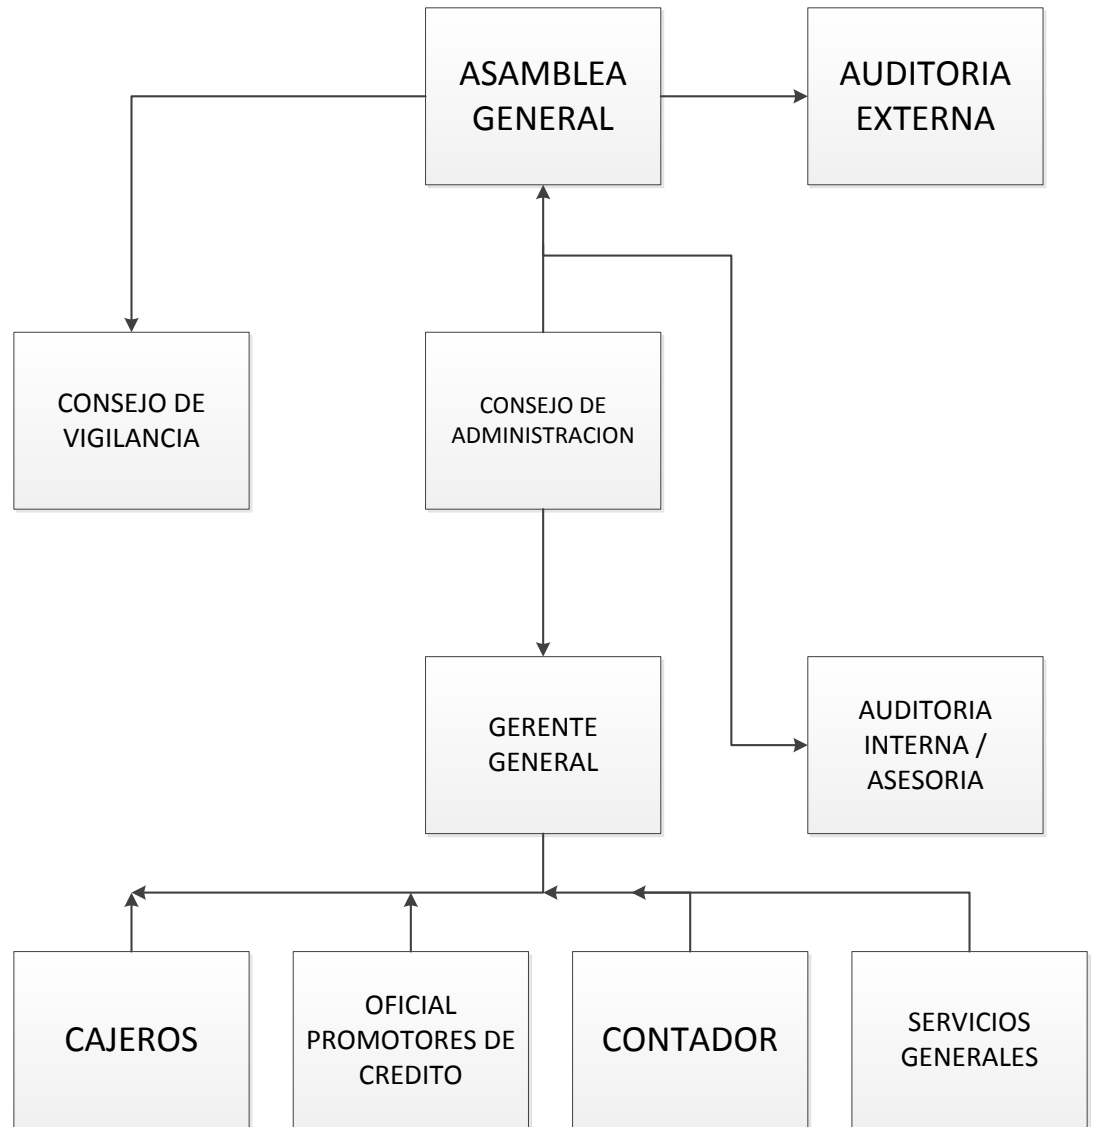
ASAMBLEA GENERAL

AUDITORIA EXTERNA

CONSEJO DE VIGILANCIA

CONSEJO DE ADMINISTRACION

GERENTE GENERAL

AUDITORIA INTERNA / ASESORIA

CAJEROS

OFICIAL PROMOTORES DE CREDITO

CONTADOR

SERVICIOS GENERALES